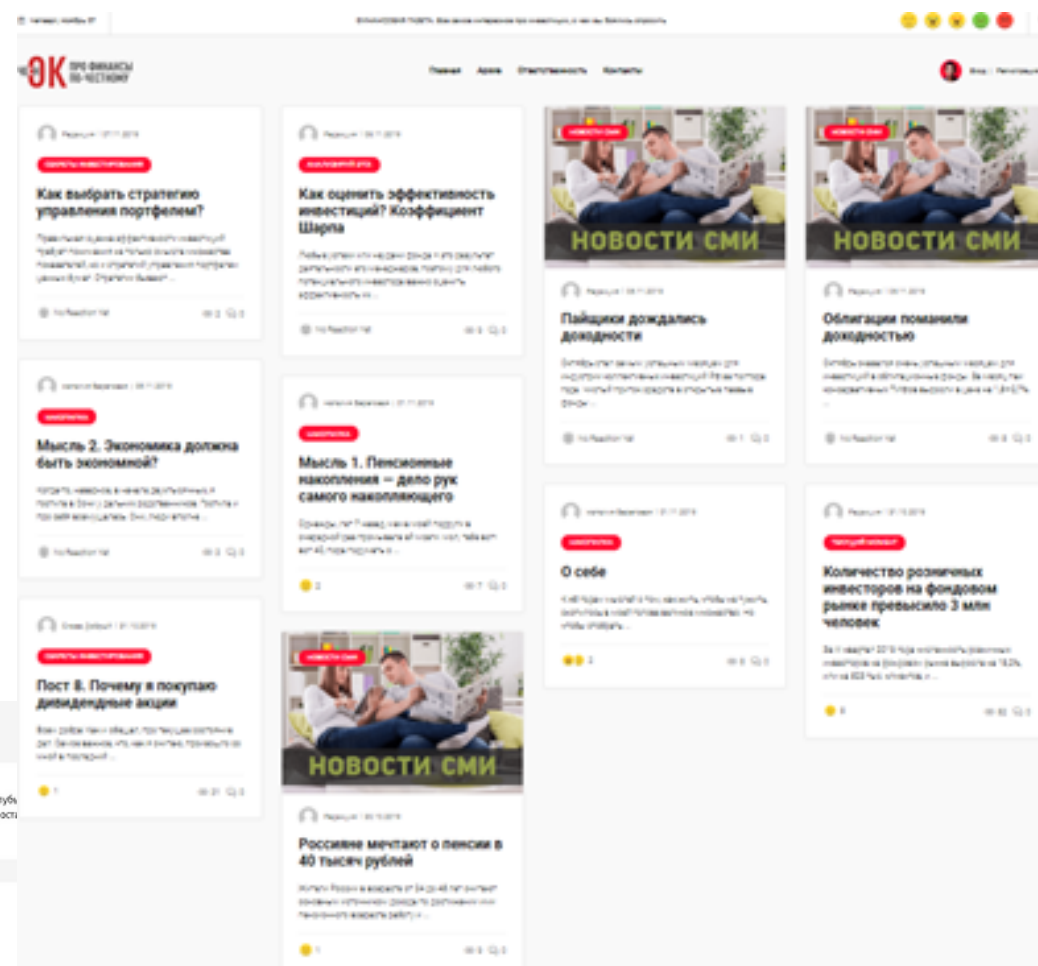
ОК ПРО ФИНАНСЫ ПО-ЧЕСТНОМУ

Главная Архив Ответственность Контакты

Редакция | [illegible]

СЕКРЕТЫ ИНВЕСТИРОВАНИЯ

Как выбрать стратегию управления портфелем?

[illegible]

No Reaction Yet

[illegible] | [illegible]

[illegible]

Мысль 2. Экономика должна быть экономной?

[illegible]

No Reaction Yet

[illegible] | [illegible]

СЕКРЕТЫ ИНВЕСТИРОВАНИЯ

Пост 8. Почему я покупаю дивидендные акции

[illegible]

Редакция | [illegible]

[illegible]

Как оценить эффективность инвестиций? Коэффициент Шарпа

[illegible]

No Reaction Yet

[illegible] | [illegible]

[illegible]

Мысль 1. Пенсионные накопления – дело рук самого накопляющего

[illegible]

НОВОСТИ СМИ

НОВОСТИ СМИ

Редакция | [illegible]

Россияне мечтают о пенсии в 40 тысяч рублей

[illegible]

НОВОСТИ СМИ

НОВОСТИ СМИ

Редакция | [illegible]

Пайщики дождались доходности

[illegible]

No Reaction Yet

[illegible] | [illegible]

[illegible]

О себе

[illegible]

НОВОСТИ СМИ

НОВОСТИ СМИ

Редакция | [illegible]

Облигации помахали доходностью

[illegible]

No Reaction Yet

Редакция | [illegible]

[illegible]

Количество розничных инвесторов на фондовом рынке превысило 3 млн человек

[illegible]